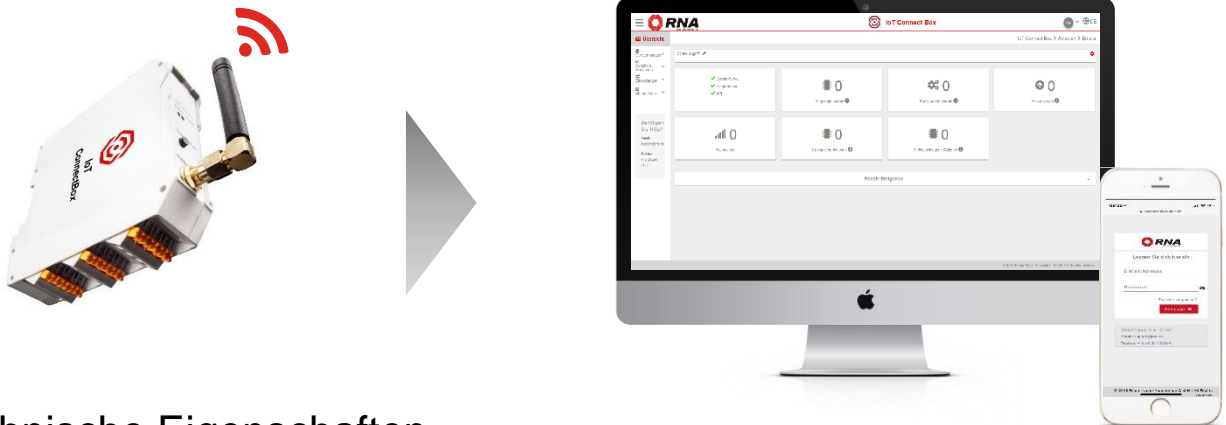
IoT ConnectBox

RNA

IoT Connect Box

Übersicht

IoT Connect Box > Anlagen > Details

0

0

0

0

0

0

Letzte Ereignisse

RNA

Loggen Sie sich hier ein

E-Mail-Adresse

Passwort

Anmelden

hnische Eigenschaften